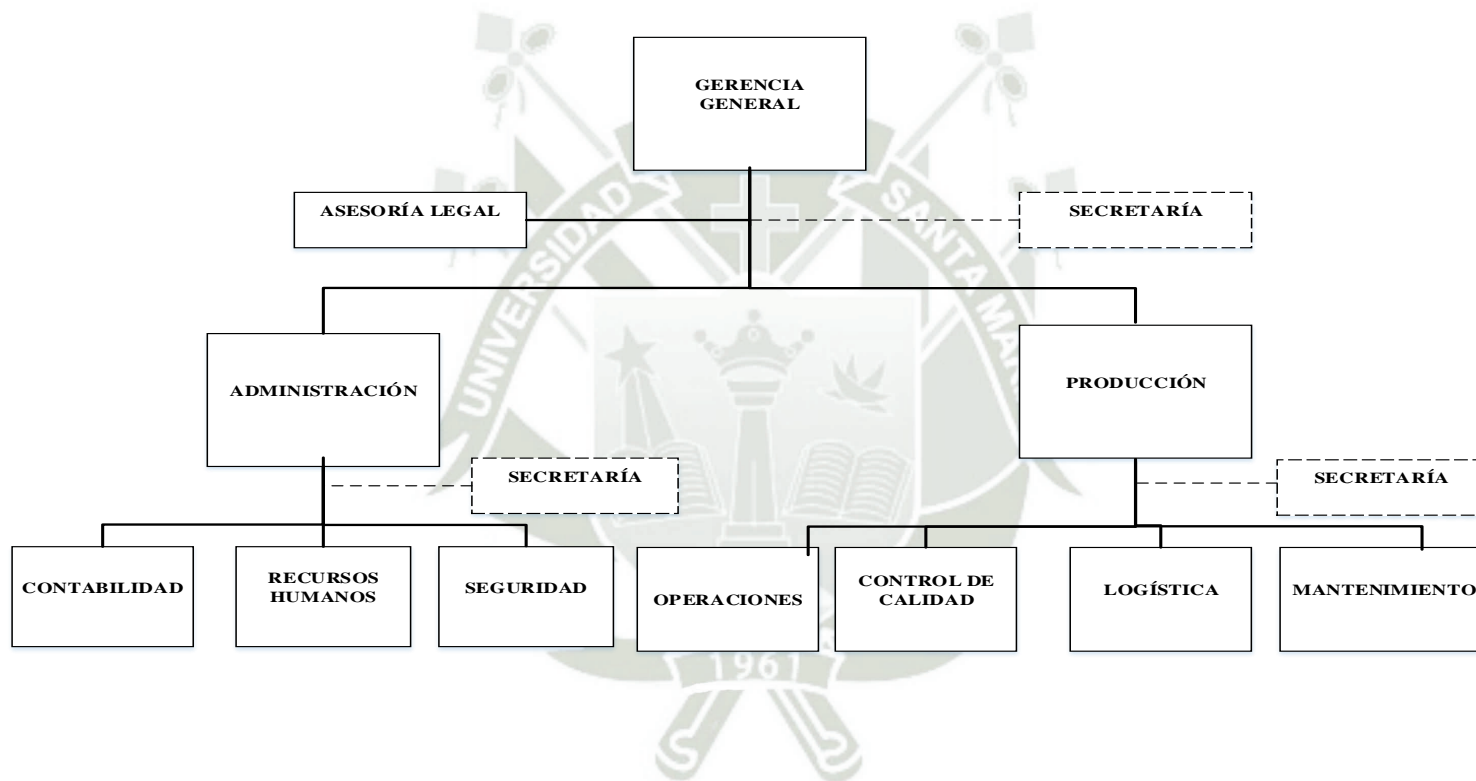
GERENCIA GENERAL

ASESORÍA LEGAL

SECRETARÍA

ADMINISTRACIÓN

PRODUCCIÓN

SECRETARÍA

SECRETARÍA

CONTABILIDAD

RECURSOS HUMANOS

SEGURIDAD

OPERACIONES

CONTROL DE CALIDAD

LOGÍSTICA

MANTENIMIENTO

UNIVERSIDAD SANTA MARÍA

1961